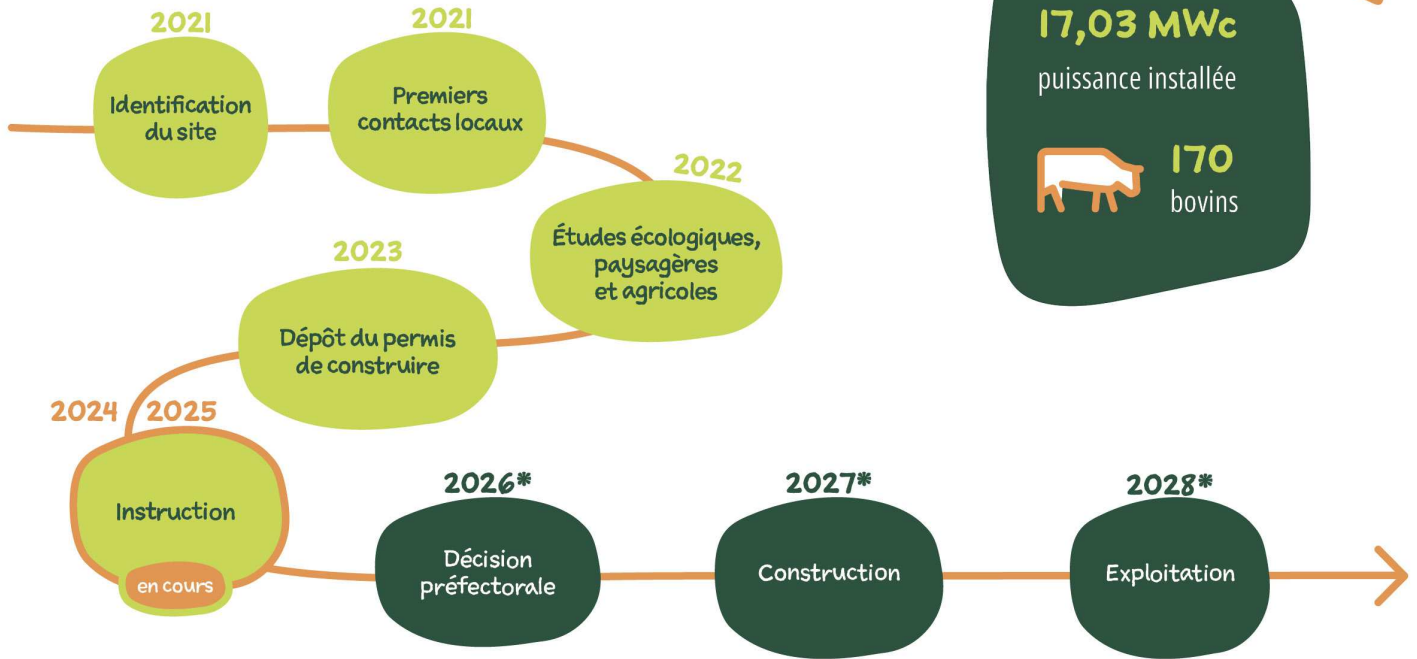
2021
Identification du site

2021
Premiers contacts locaux

2022
Études écologiques, paysagères et agricoles

2023
Dépôt du permis de construire

2024 2025
Instruction
en cours

2026*
Décision préfectorale

2027*
Construction

2028*
Exploitation

17,03 MWc
puissance installée

170
bovins